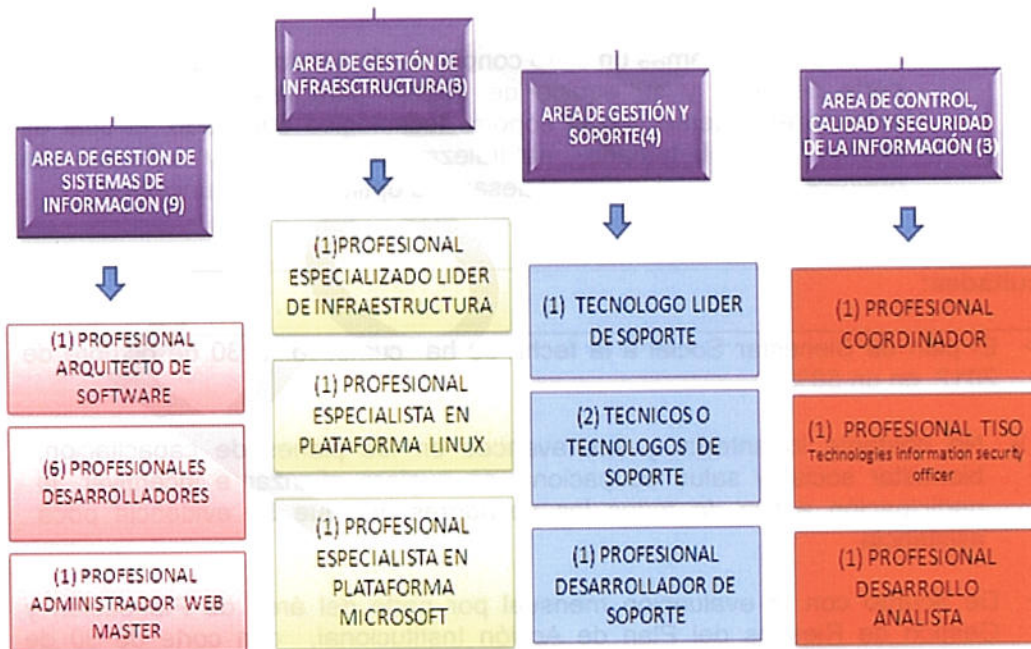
AREA DE GESTION DE SISTEMAS DE INFORMACION (9)

(1) PROFESIONAL ARQUITECTO DE SOFTWARE

(6) PROFESIONALES DESARROLLADORES

(1) PROFESIONAL ADMINISTRADOR WEB MASTER

AREA DE GESTIÓN DE INFRAESCTRUCTURA(3)

(1)PROFESIONAL ESPECIALIZADO LIDER DE INFRAESTRUCTURA

(1) PROFESIONAL ESPECIALISTA EN PLATAFORMA LINUX

(1) PROFESIONAL ESPECIALISTA EN PLATAFORMA MICROSOFT

AREA DE GESTIÓN Y SOPORTE(4)

(1) TECNOLOGO LIDER DE SOPORTE

(2) TECNICOS O TECNOLOGOS DE SOPORTE

(1) PROFESIONAL DESARROLLADOR DE SOPORTE

AREA DE CONTROL, CALIDAD Y SEGURIDAD DE LA INFORMACIÓN (3)

(1) PROFESIONAL COORDINADOR

(1) PROFESIONAL TISO
Technologies information security officer

(1) PROFESIONAL DESARROLLO ANALISTA